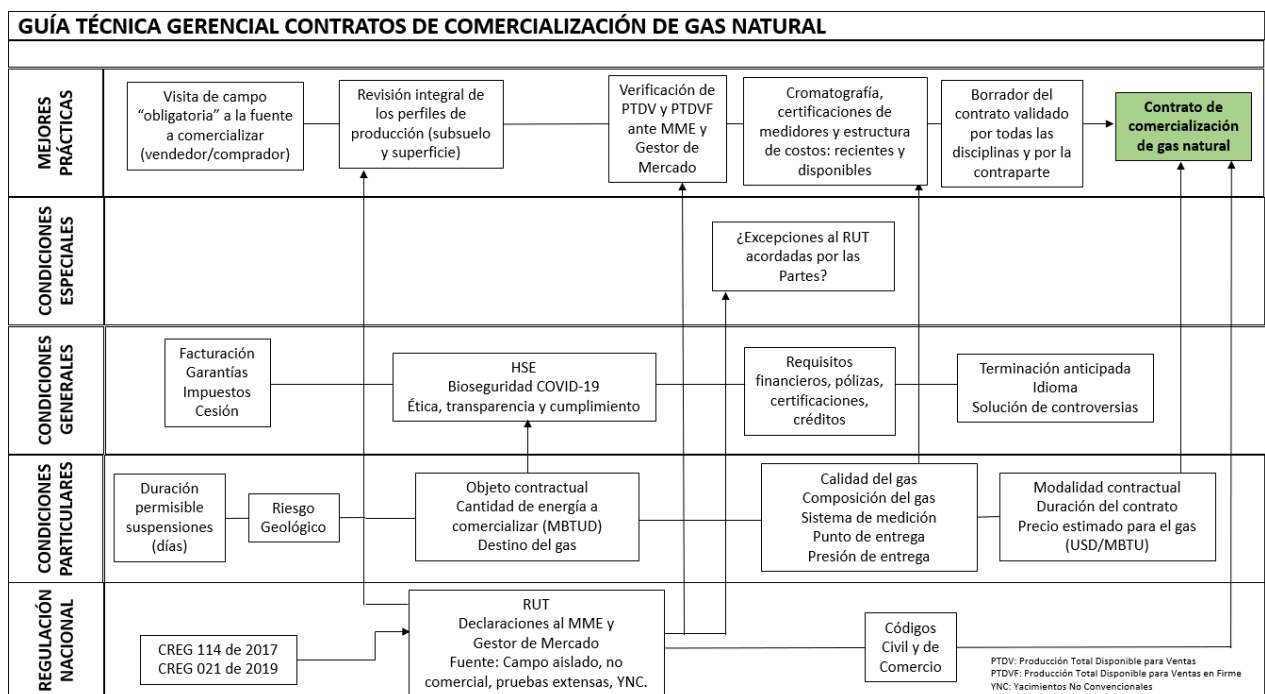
GUÍA TÉCNICA GERENCIAL CONTRATOS DE COMERCIALIZACIÓN DE GAS NATURAL

MEJORES PRÁCTICAS

Visita de campo "obligatoria" a la fuente a comercializar (vendedor/comprador)

Revisión integral de los perfiles de producción (subsuelo y superficie)

Verificación de PTDV y PTDVF ante MME y Gestor de Mercado

Cromatografía, certificaciones de medidores y estructura de costos: recientes y disponibles

Borrador del contrato validado por todas las disciplinas y por la contraparte

Contrato de comercialización de gas natural

CONDICIONES ESPECIALES

¿Excepciones al RUT acordadas por las Partes?

CONDICIONES GENERALES

Facturación
Garantías
Impuestos
Cesión

HSE
Bioseguridad COVID-19
Ética, transparencia y cumplimiento

Requisitos financieros, pólizas, certificaciones, créditos

Terminación anticipada
Idioma
Solución de controversias

CONDICIONES PARTICULARES

Duración permisible suspensiones (días)

Riesgo Geológico

Objeto contractual
Cantidad de energía a comercializar (MBTUD)
Destino del gas

Calidad del gas
Composición del gas
Sistema de medición
Punto de entrega
Presión de entrega

Modalidad contractual
Duración del contrato
Precio estimado para el gas (USD/MBTU)

REGULACIÓN NACIONAL

CREG 114 de 2017
CREG 021 de 2019

RUT
Declaraciones al MME y Gestor de Mercado
Fuente: Campo aislado, no comercial, pruebas extensas, YNC.

Códigos Civil y de Comercio

PTDV: Producción Total Disponible para Ventas
PTDVF: Producción Total Disponible para Ventas en Firme
YNC: Yacimientos No Convencionales